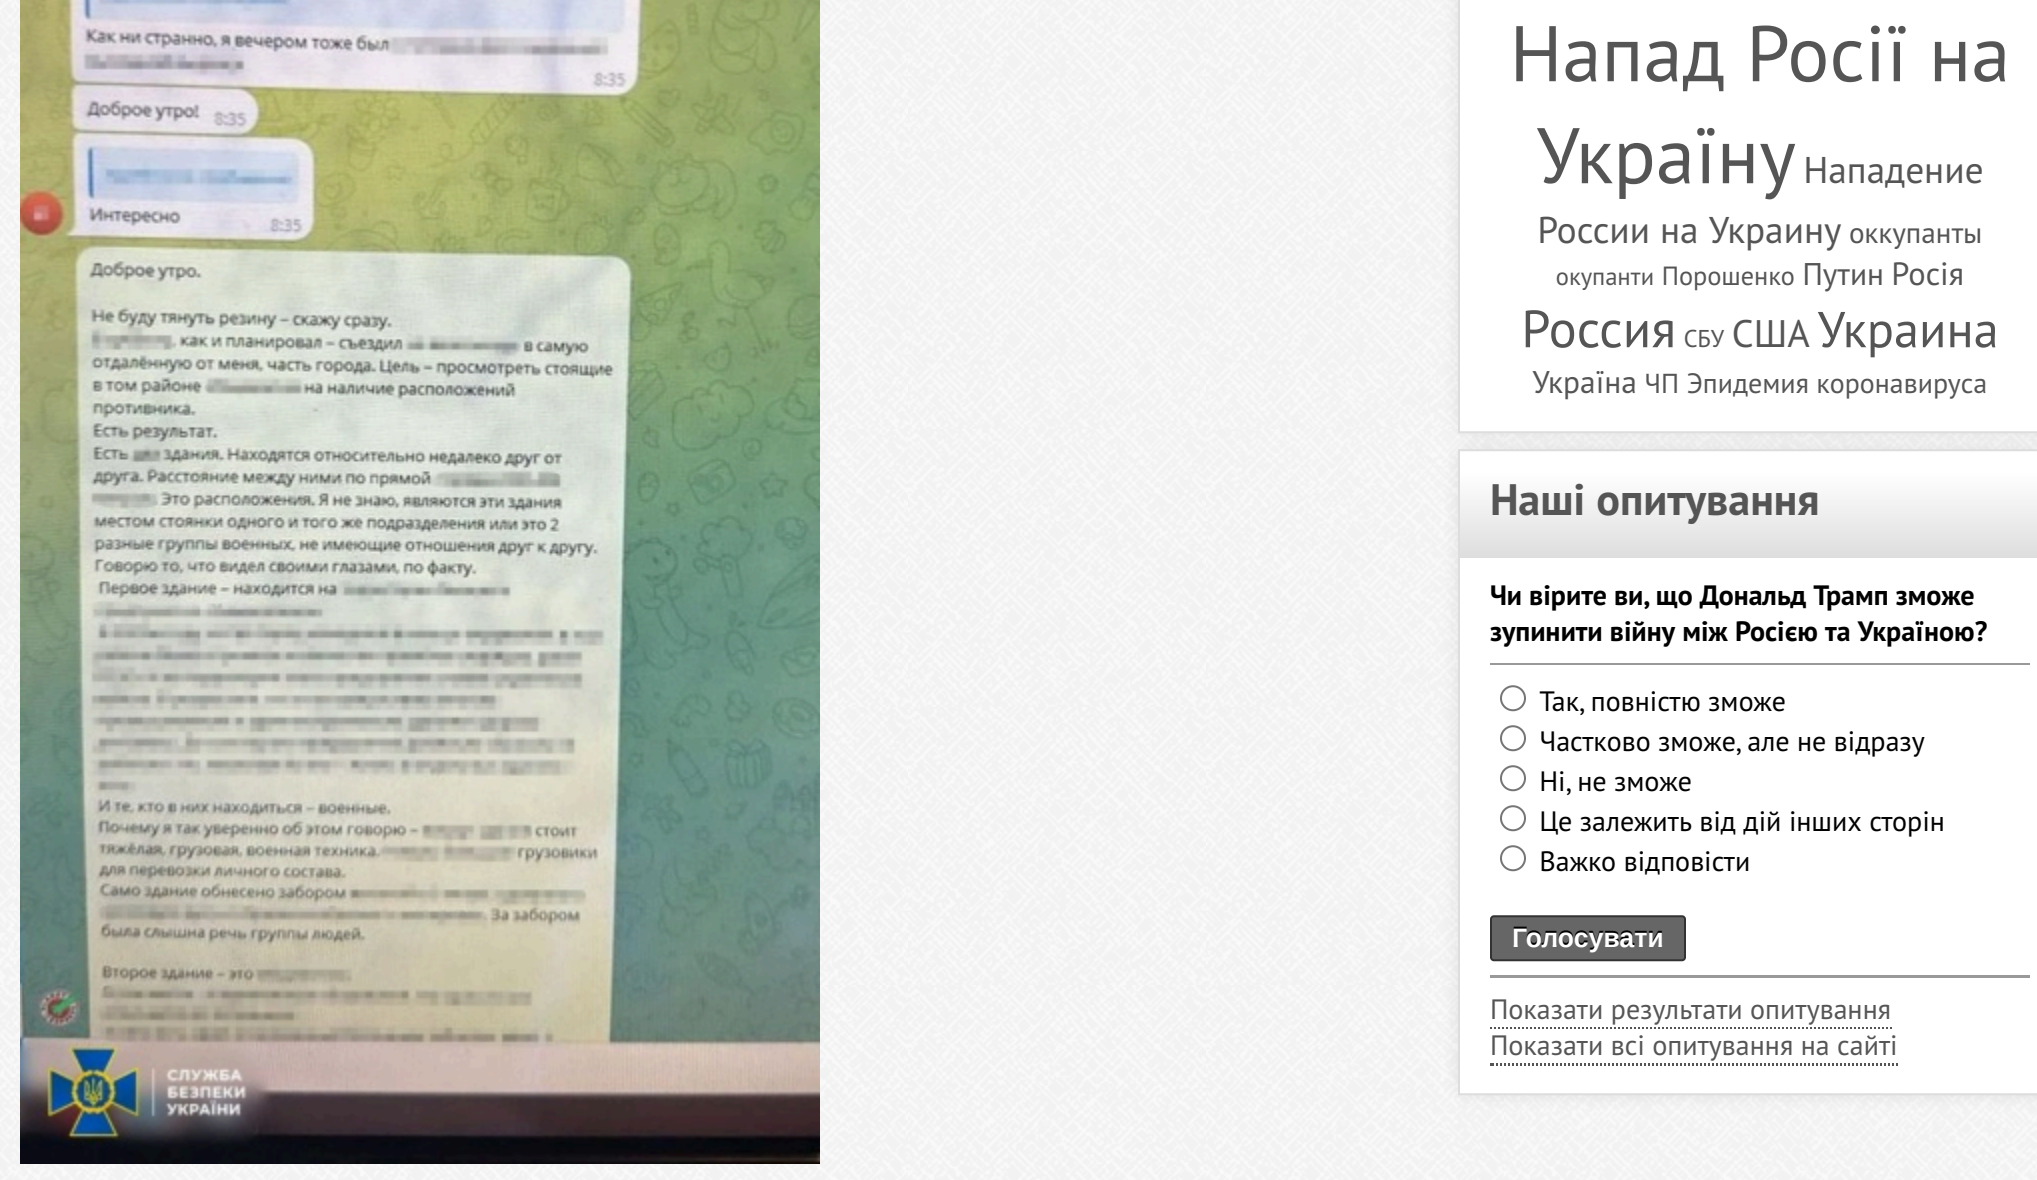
Как ни странно, я вечером тоже был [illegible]
8:35

Доброе утро! 8:35

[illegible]
Интересно 8:35

Доброе утро.

Не буду тянуть резину – скажу сразу.
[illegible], как и планировал – съездил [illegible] в самую отдалённую от меня, часть города. Цель – просмотреть стоящие в том районе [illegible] на наличие расположений противника.
Есть результат.
Есть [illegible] здания. Находятся относительно недалеко друг от друга. Расстояние между ними по прямой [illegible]. Это расположения. Я не знаю, являются эти здания местом стоянки одного и того же подразделения или это 2 разные группы военных, не имеющие отношения друг к другу. Говорю то, что видел своими глазами, по факту.
Первое здание – находится на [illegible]
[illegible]
И те, кто в них находиться – военные.
Почему я так уверенно об этом говорю – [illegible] стоит тяжёлая, грузовая, военная техника. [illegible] грузовики для перевозки личного состава.
Само здание обнесено забором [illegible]. За забором была слышна речь группы людей.

Второе здание – это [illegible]
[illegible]

СЛУЖБА БЕЗПЕКИ УКРАЇНИ

Напад Росії на Україну Нападение России на Украину оккупанты окупанти Порошенко Путин Росія Россия СБУ США Украина Україна ЧП Эпидемия коронавируса

Наші опитування

Чи вірите ви, що Дональд Трамп зможе зупинити війну між Росією та Україною?

Так, повністю зможе
Частково зможе, але не відразу
Ні, не зможе
Це залежить від дій інших сторін
Важко відповісти

Голосувати

Показати результати опитування
Показати всі опитування на сайті